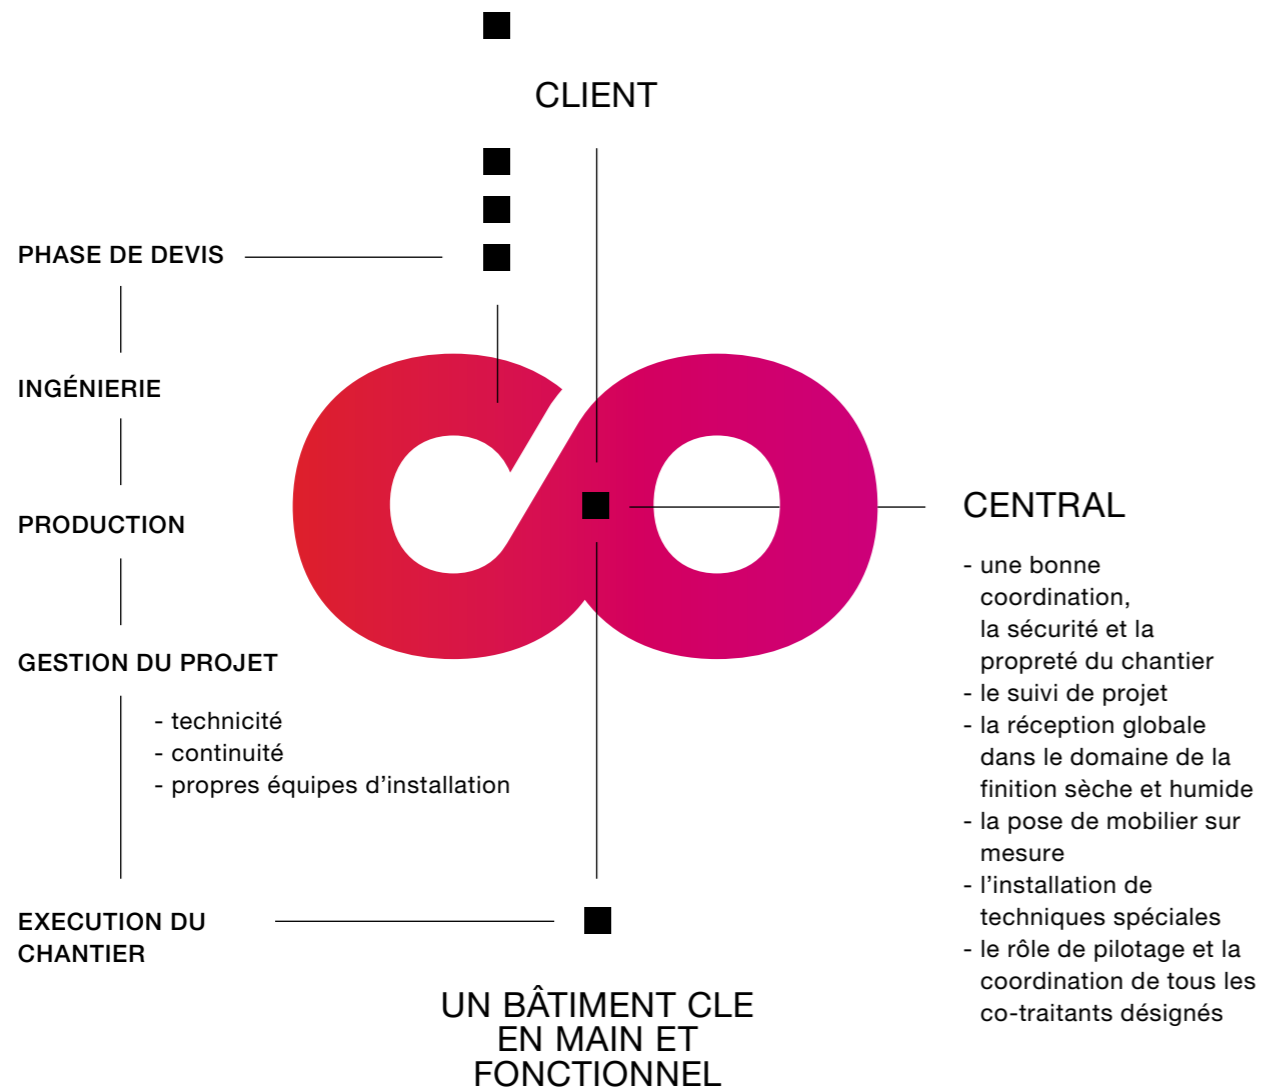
CLIENT

PHASE DE DEVIS

INGÉNIERIE

PRODUCTION

GESTION DU PROJET

- technicité
- continuité
- propres équipes d'installation

EXECUTION DU CHANTIER

CENTRAL

- une bonne coordination, la sécurité et la propreté du chantier
- le suivi de projet
- la réception globale dans le domaine de la finition sèche et humide
- la pose de mobilier sur mesure
- l'installation de techniques spéciales
- le rôle de pilotage et la coordination de tous les co-traitants désignés

UN BÂTIMENT CLE EN MAIN ET FONCTIONNEL